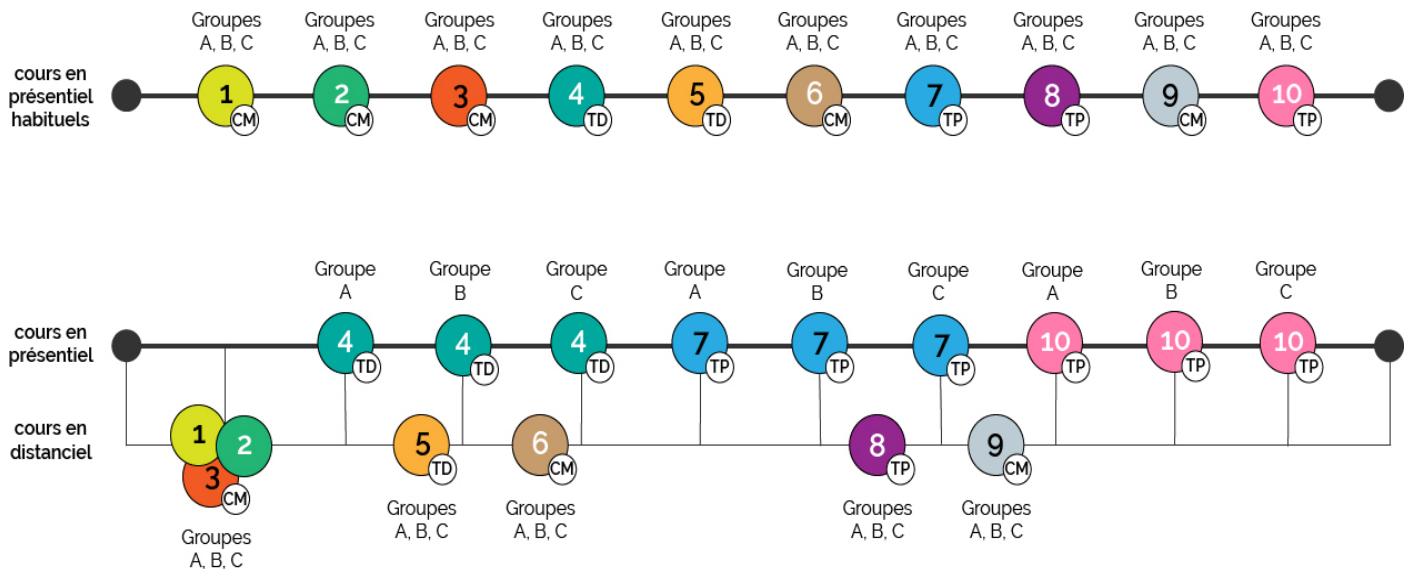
cours en présentiel habituels

Groupes A, B, C
1 CM

Groupes A, B, C
2 CM

Groupes A, B, C
3 CM

Groupes A, B, C
4 TD

Groupes A, B, C
5 TD

Groupes A, B, C
6 CM

Groupes A, B, C
7 TP

Groupes A, B, C
8 TP

Groupes A, B, C
9 CM

Groupes A, B, C
10 TP

cours en présentiel

cours en distanciel

1
2
3 CM
Groupes A, B, C

Groupe A
4 TD

Groupe B
4 TD

Groupe C
4 TD

5 TD
Groupes A, B, C

6 CM
Groupes A, B, C

Groupe A
7 TP

Groupe B
7 TP

Groupe C
7 TP

8 TP
Groupes A, B, C

9 CM
Groupes A, B, C

Groupe A
10 TP

Groupe B
10 TP

Groupe C
10 TP